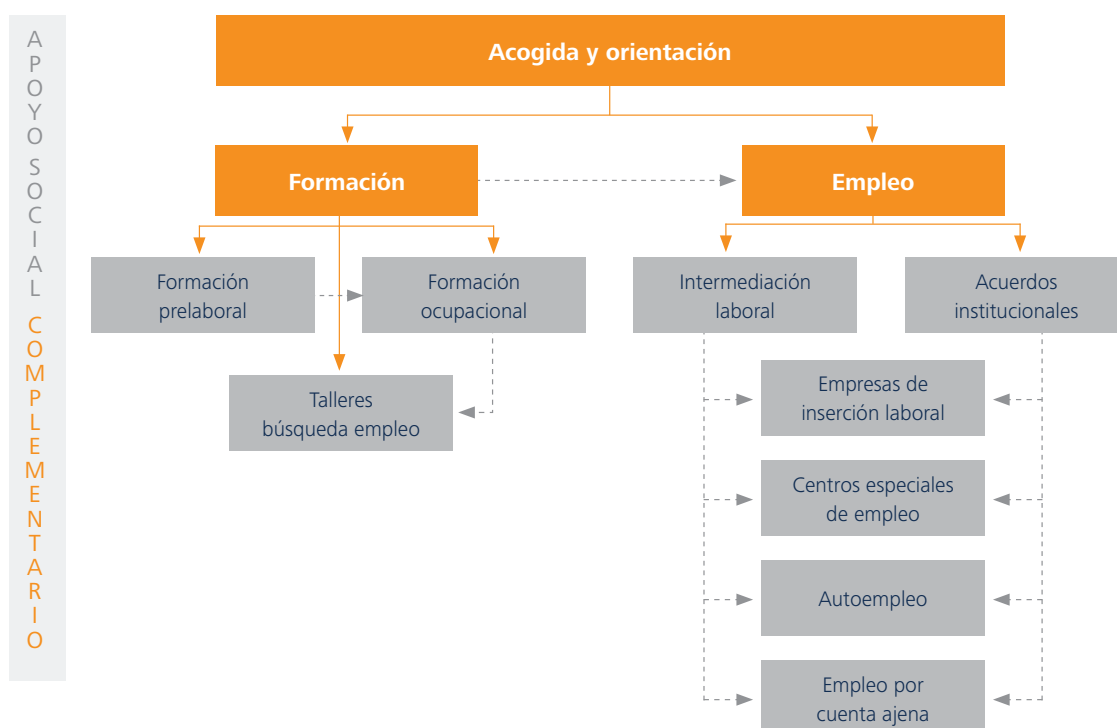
APOYO SOCIAL COMPLEMENTARIO

Acogida y orientación

Formación

Empleo

Formación prelaboral

Formación ocupacional

Talleres búsqueda empleo

Intermediación laboral

Acuerdos institucionales

Empresas de inserción laboral

Centros especiales de empleo

Autoempleo

Empleo por cuenta ajena